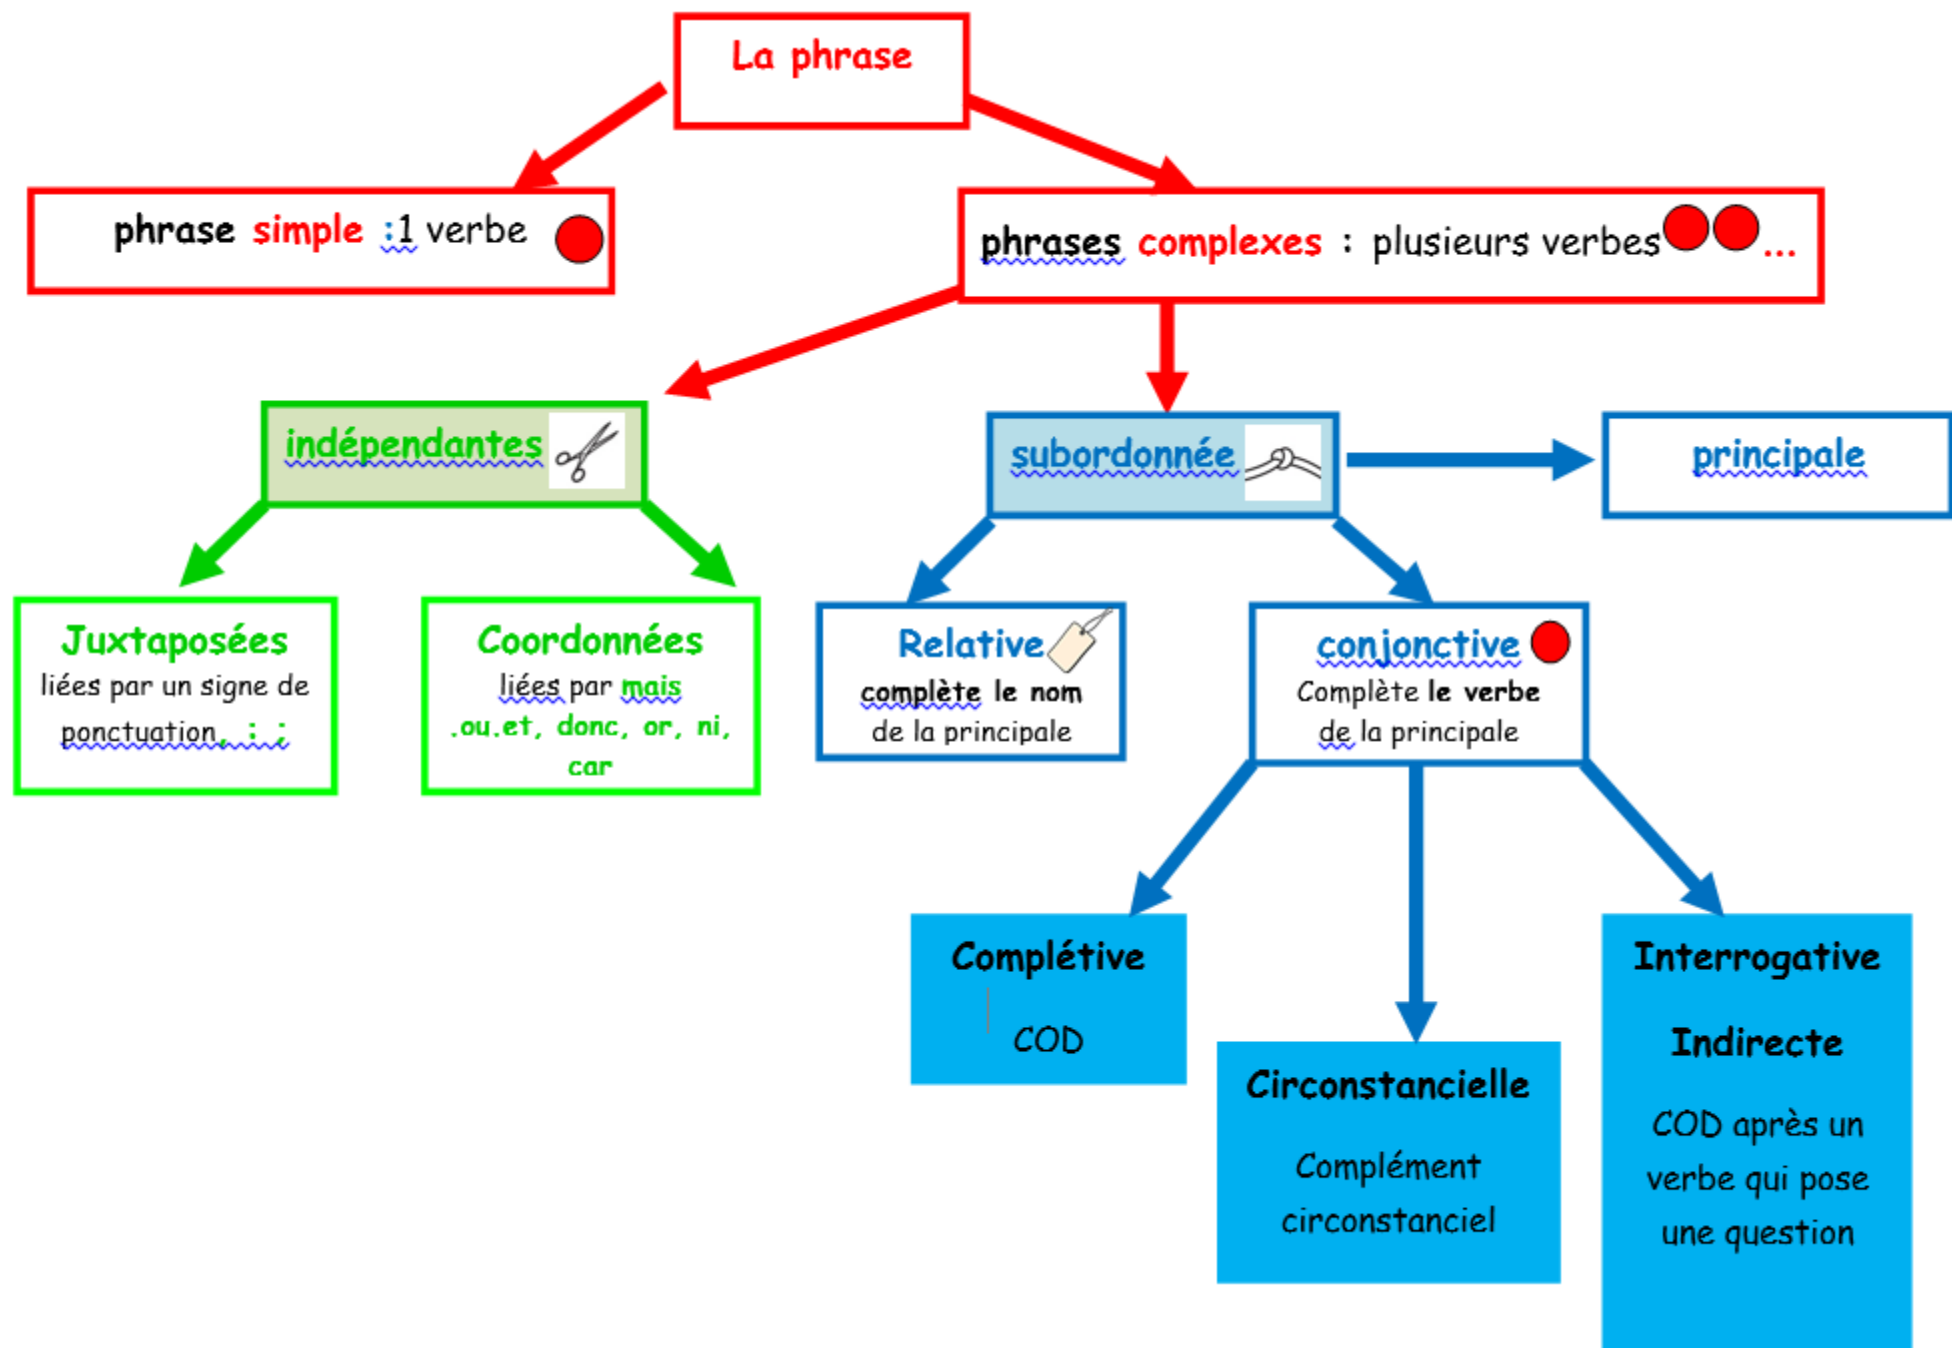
La phrase

phrase simple :1 verbe

phrases complexes : plusieurs verbes...

indépendantes

subordonnée

principale

Juxtaposées
liées par un signe de ponctuation, : ;

Coordonnées
liées par mais .ou.et, donc, or, ni, car

Relative
complète le nom de la principale

conjonctive
Complète le verbe de la principale

Complétive
COD

Circonstancielle
Complément circonstanciel

Interrogative
Indirecte
COD après un verbe qui pose une question